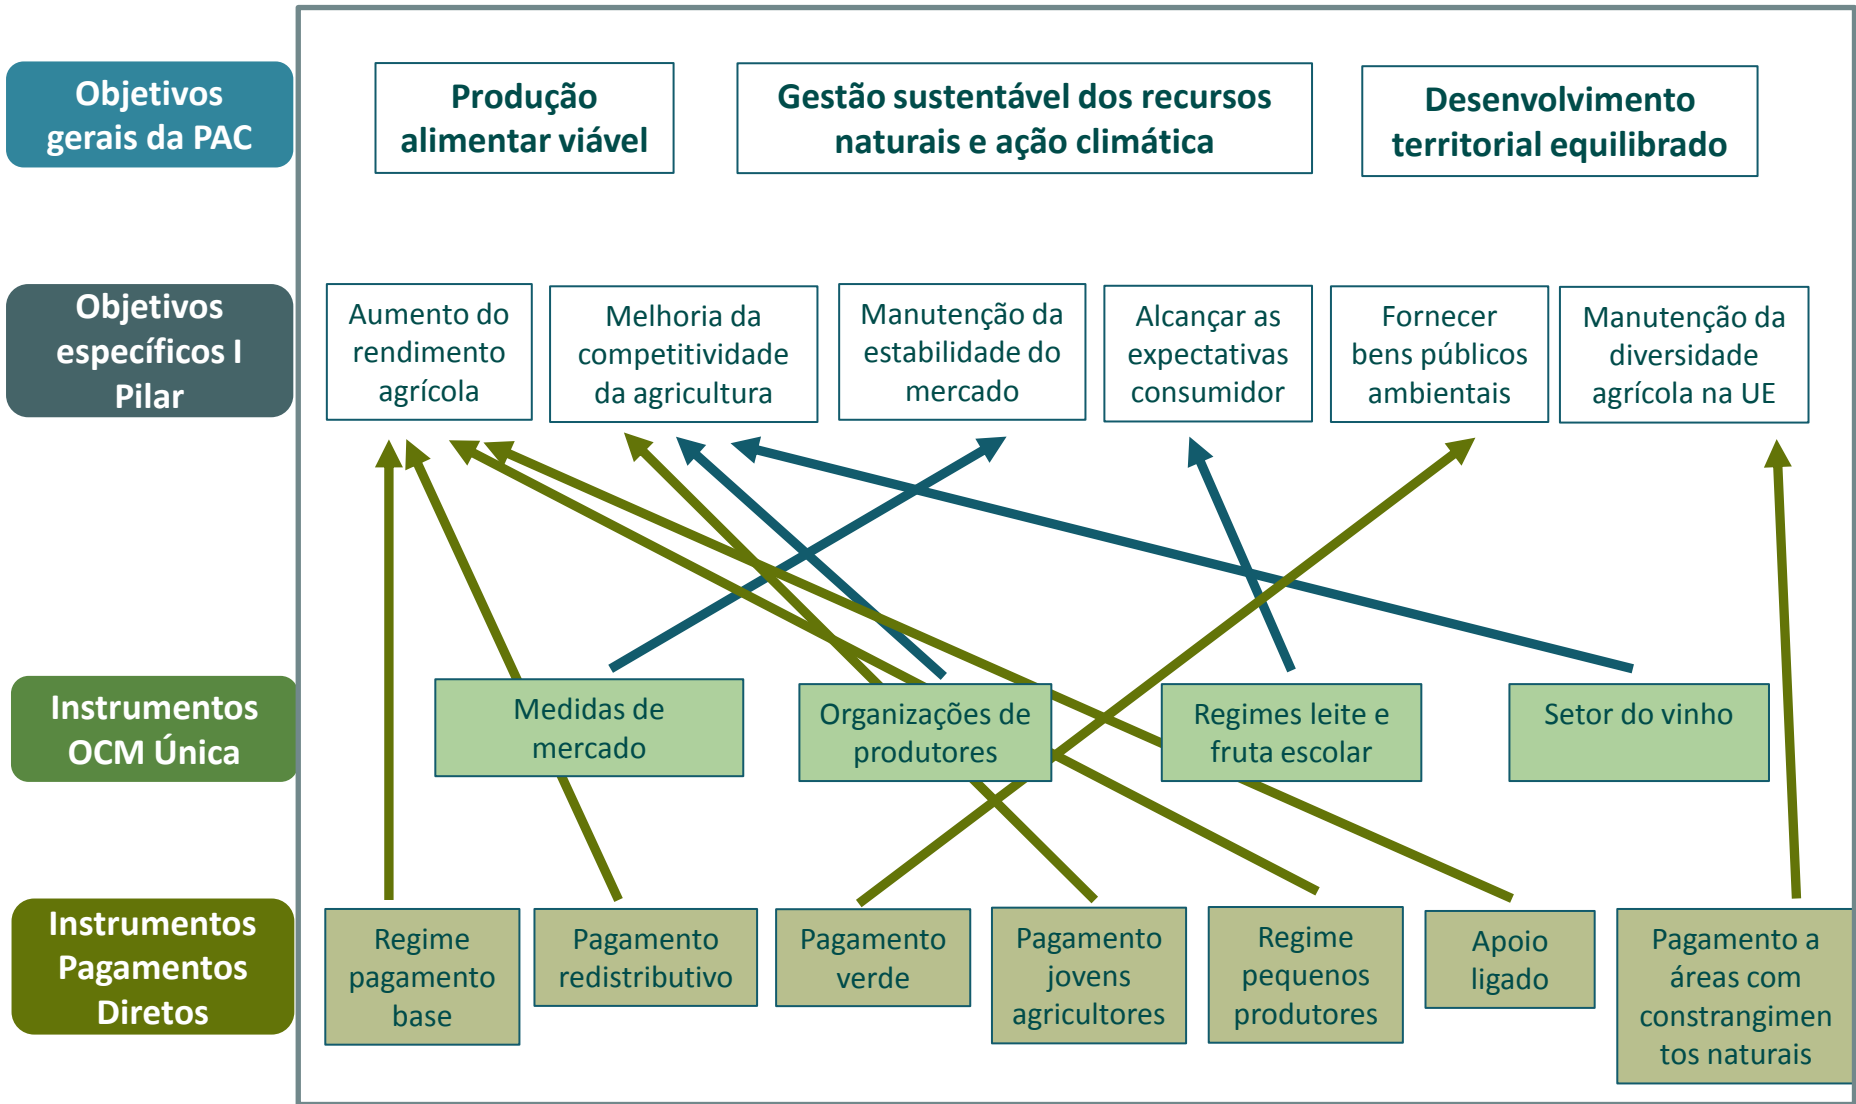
Objetivos gerais da PAC

Produção alimentar viável

Gestão sustentável dos recursos naturais e ação climática

Desenvolvimento territorial equilibrado

Objetivos específicos I Pilar

Aumento do rendimento agrícola

Melhoria da competitividade da agricultura

Manutenção da estabilidade do mercado

Alcançar as expectativas consumidor

Fornecer bens públicos ambientais

Manutenção da diversidade agrícola na UE

Instrumentos OCM Única

Medidas de mercado

Organizações de produtores

Regimes leite e fruta escolar

Setor do vinho

Instrumentos Pagamentos Diretos

Regime pagamento base

Pagamento redistributivo

Pagamento verde

Pagamento jovens agricultores

Regime pequenos produtores

Apoio ligado

Pagamento a áreas com constrangimentos naturais